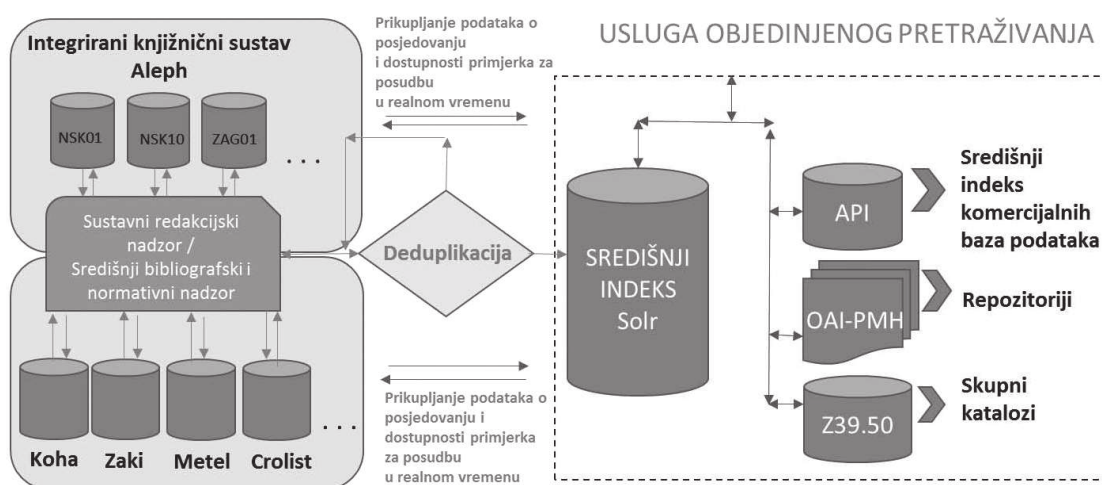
Integrirani knjižnični sustav Aleph

NSK01

NSK10

ZAG01

. . .

Prikupljanje podataka o posjedovanju i dostupnosti primjerka za posudbu u realnom vremenu

USLUGA OBJEDINJENOG PRETRAŽIVANJA

Sustavni redakcijski nadzor / Središnji bibliografski i normativni nadzor

Deduplikacija

SREDIŠNJI INDEKS Solr

API

Središnji indeks komercijalnih baza podataka

OAI-PMH

Repozitoriji

Z39.50

Skupni katalozi

Koha

Zaki

Metel

Crolist

. . .

Prikupljanje podataka o posjedovanju i dostupnosti primjerka za posudbu u realnom vremenu